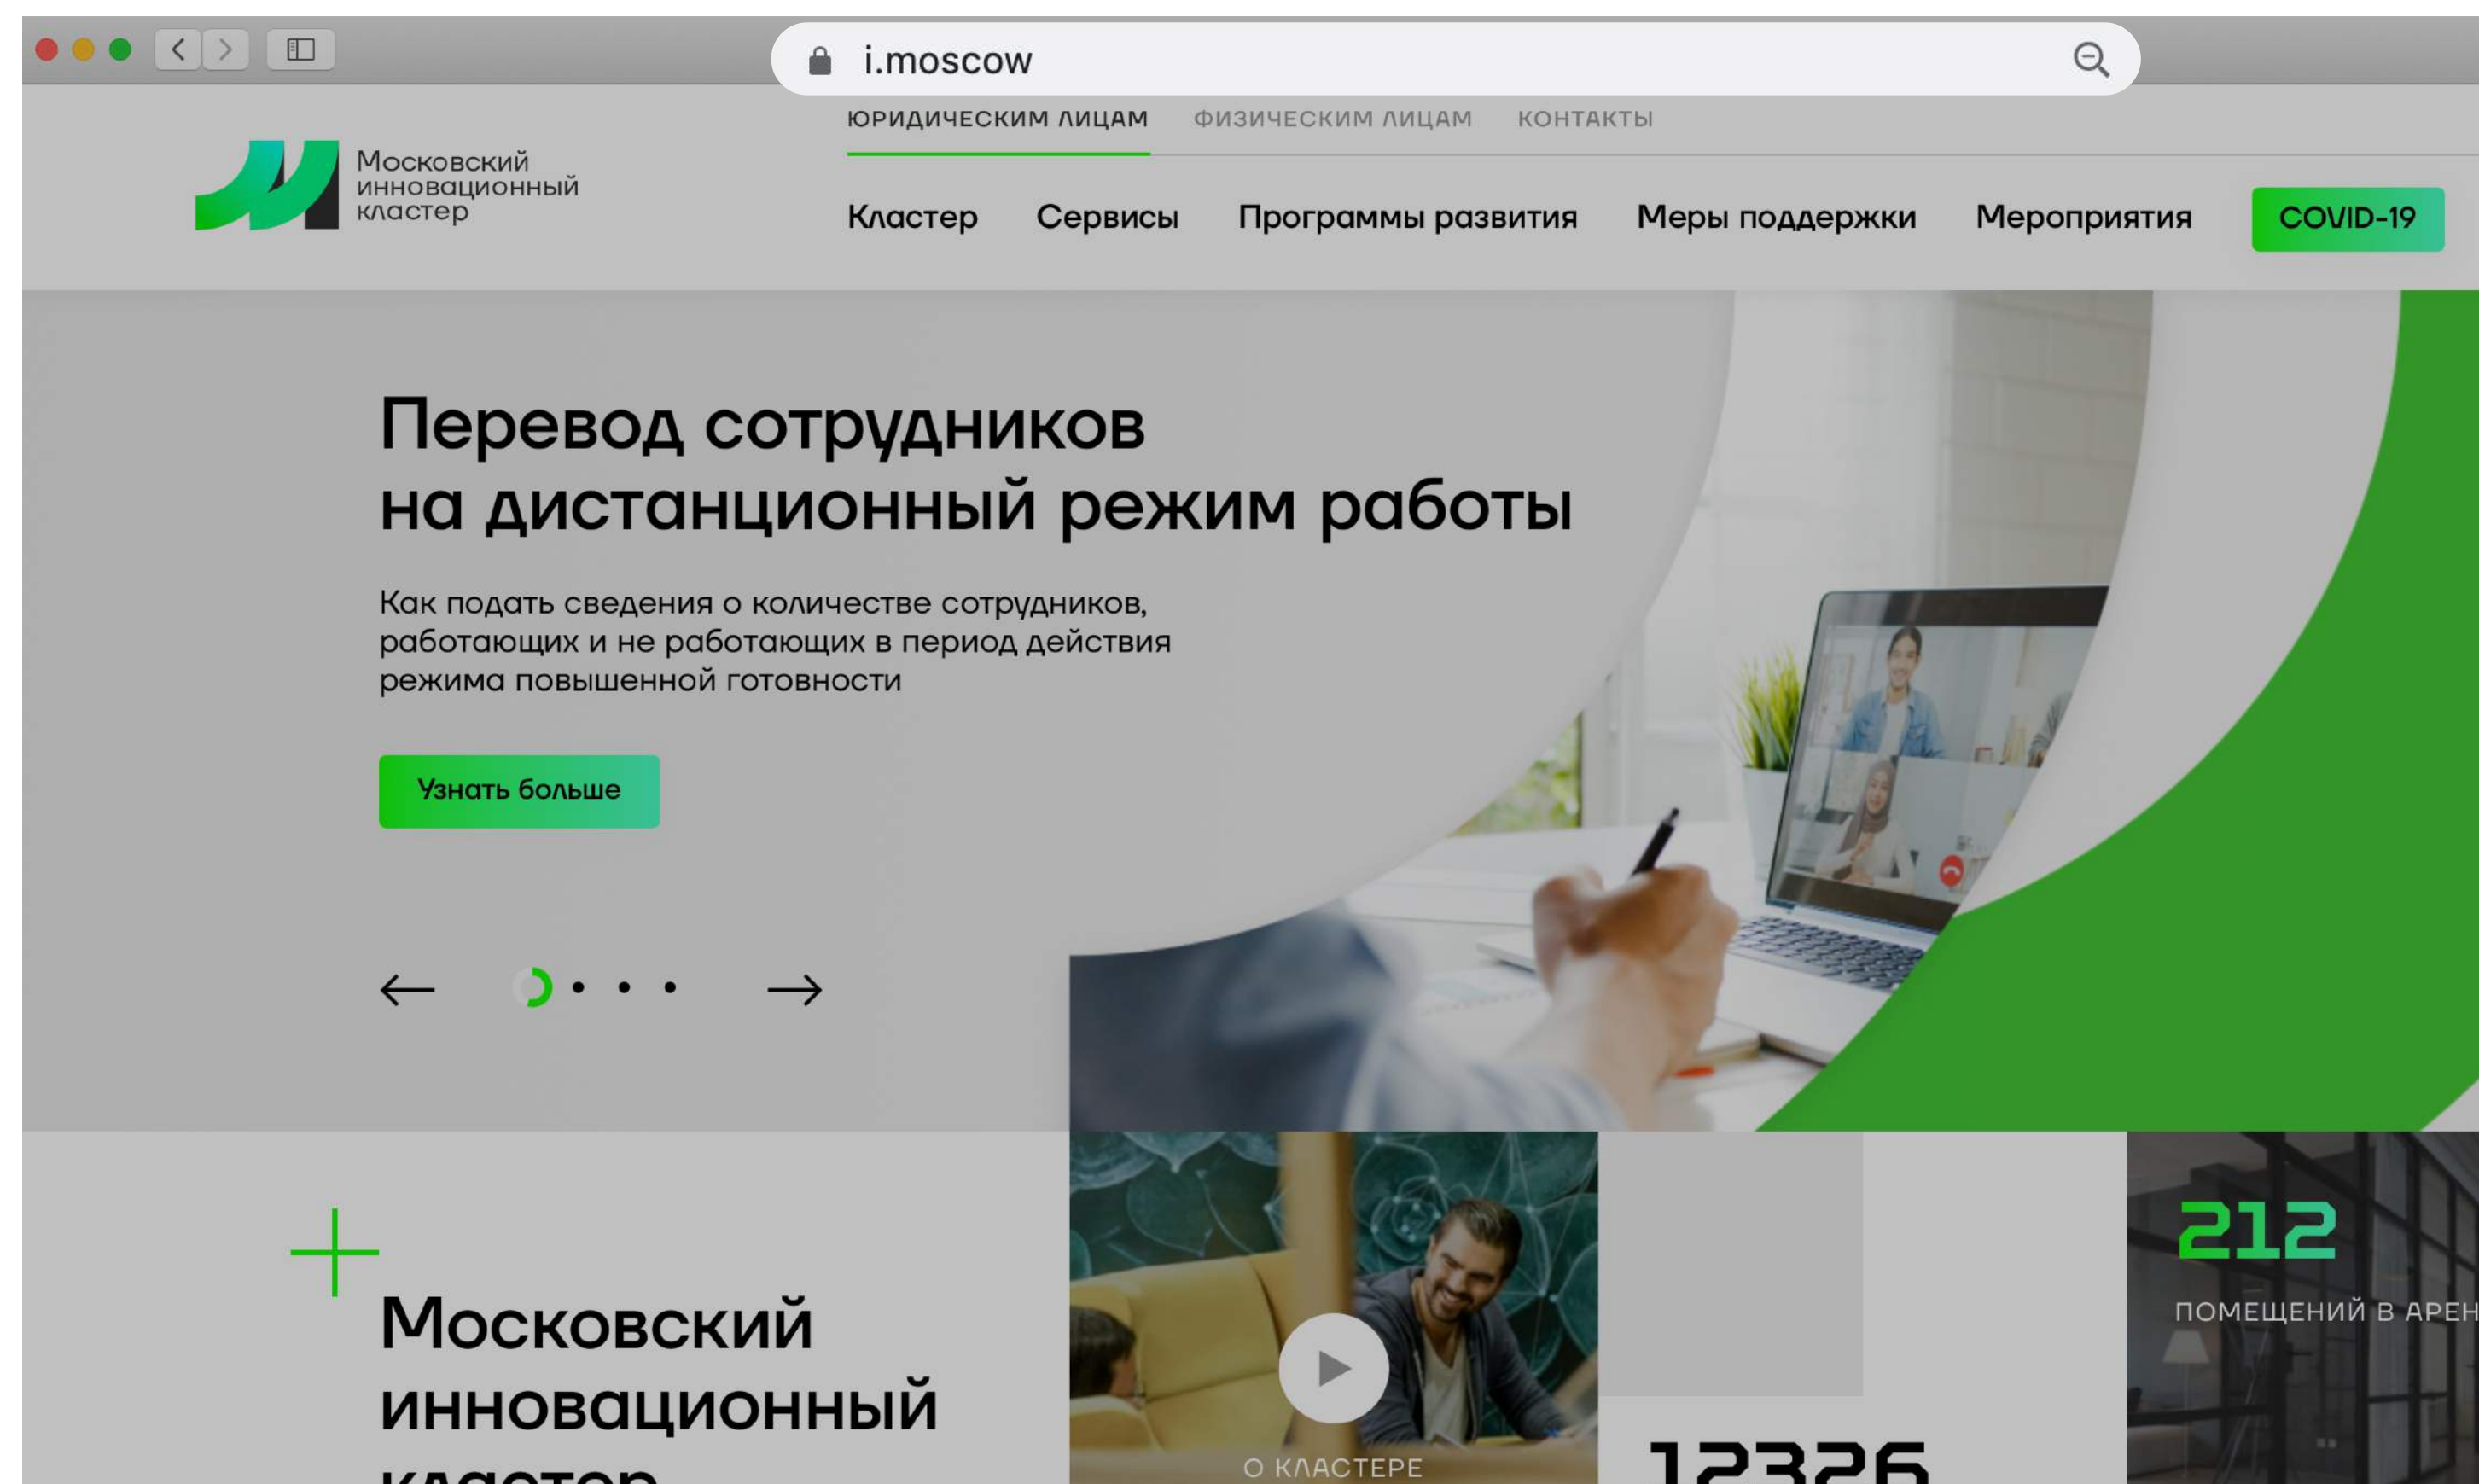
i.moscow

ЮРИДИЧЕСКИМ ЛИЦАМ ФИЗИЧЕСКИМ ЛИЦАМ КОНТАКТЫ

Московский инновационный кластер

Кластер Сервисы Программы развития Меры поддержки Мероприятия COVID-19

Перевод сотрудников на дистанционный режим работы

Как подать сведения о количестве сотрудников, работающих и не работающих в период действия режима повышенной готовности

Узнать больше

Московский инновационный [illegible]

О КЛАСТЕРЕ

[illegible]

212

ПОМЕЩЕНИЙ В АРЕН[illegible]